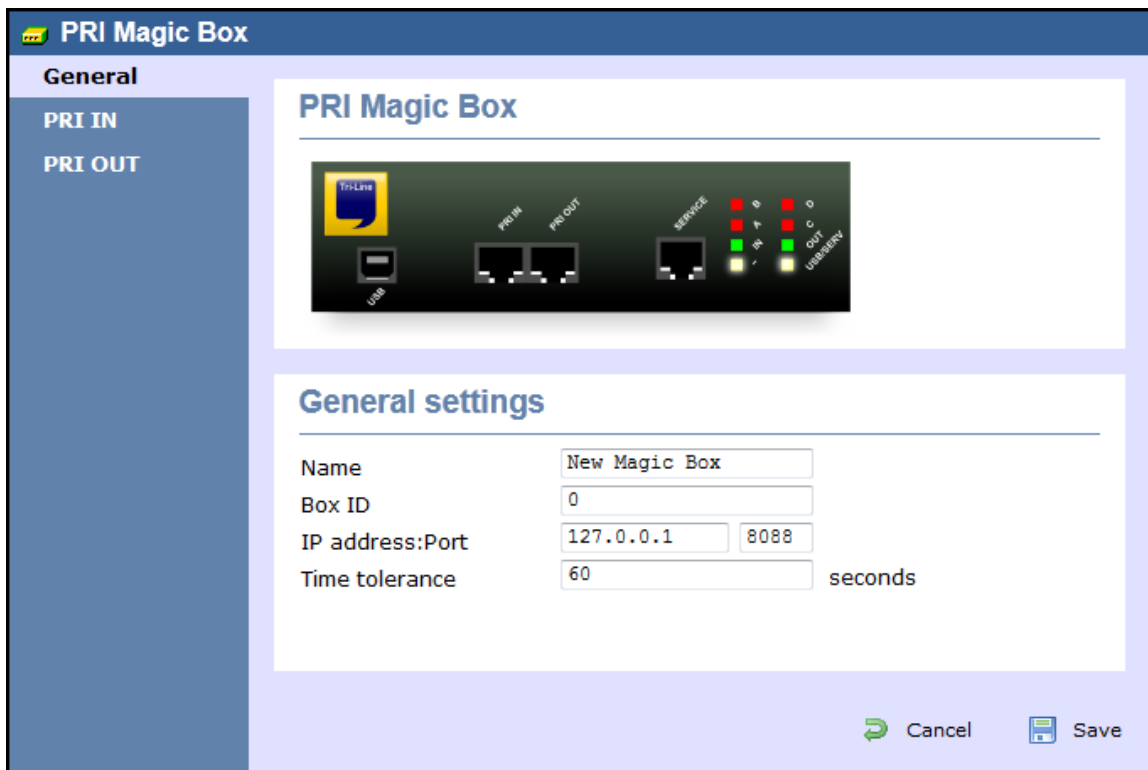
PRI Magic Box

General
PRI IN
PRI OUT

PRI Magic Box

Tri-Line
USB
PRI IN
PRI OUT
SERVICE
B
A
IN
/
O
C
OUT
USB/SERV

General settings

Name New Magic Box
Box ID 0
IP address:Port 127.0.0.1 8088
Time tolerance 60 seconds

Cancel Save